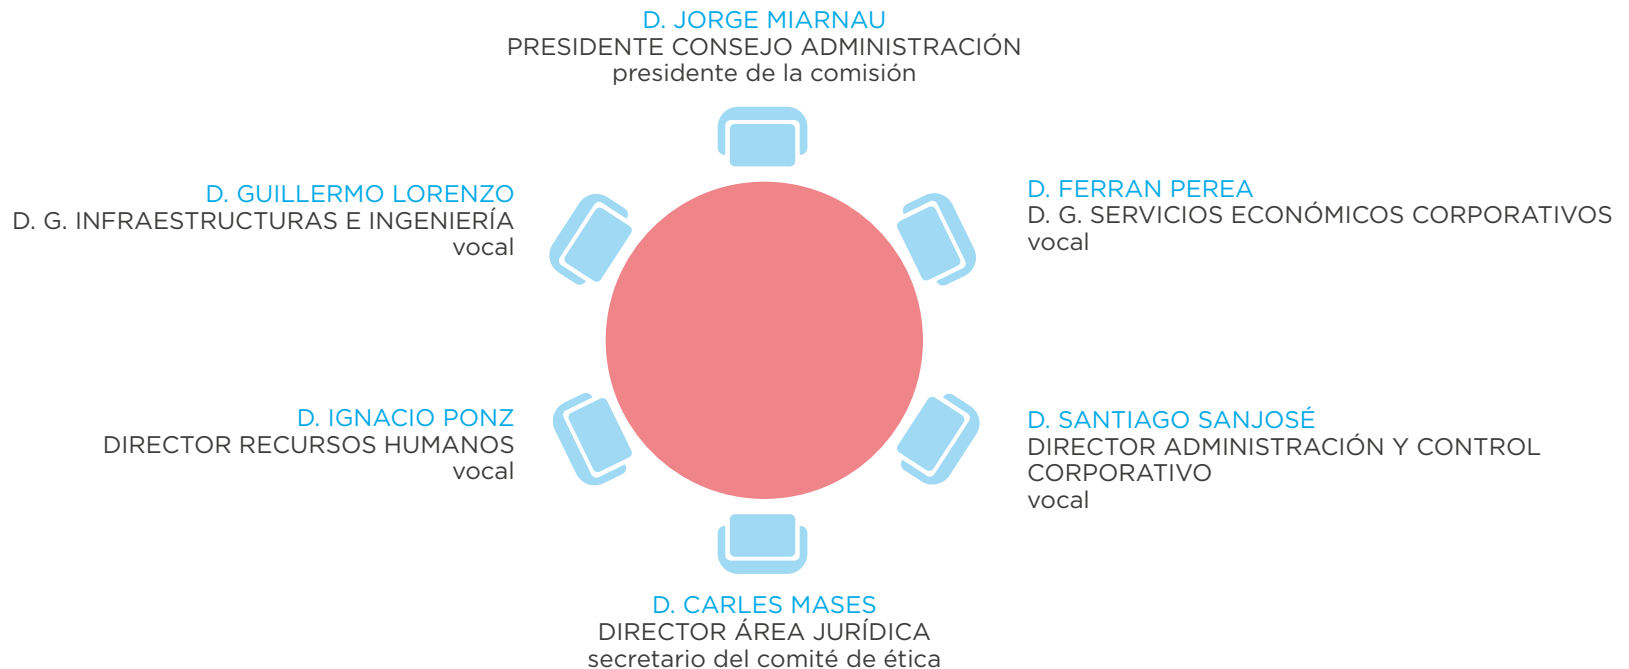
D. JORGE MIARNAU
PRESIDENTE CONSEJO ADMINISTRACIÓN
presidente de la comisión

D. GUILLERMO LORENZO
D. G. INFRAESTRUCTURAS E INGENIERÍA
vocal

D. FERRAN PEREA
D. G. SERVICIOS ECONÓMICOS CORPORATIVOS
vocal

D. IGNACIO PONZ
DIRECTOR RECURSOS HUMANOS
vocal

D. SANTIAGO SANJOSÉ
DIRECTOR ADMINISTRACIÓN Y CONTROL CORPORATIVO
vocal

D. CARLES MASES
DIRECTOR ÁREA JURÍDICA
secretario del comité de ética